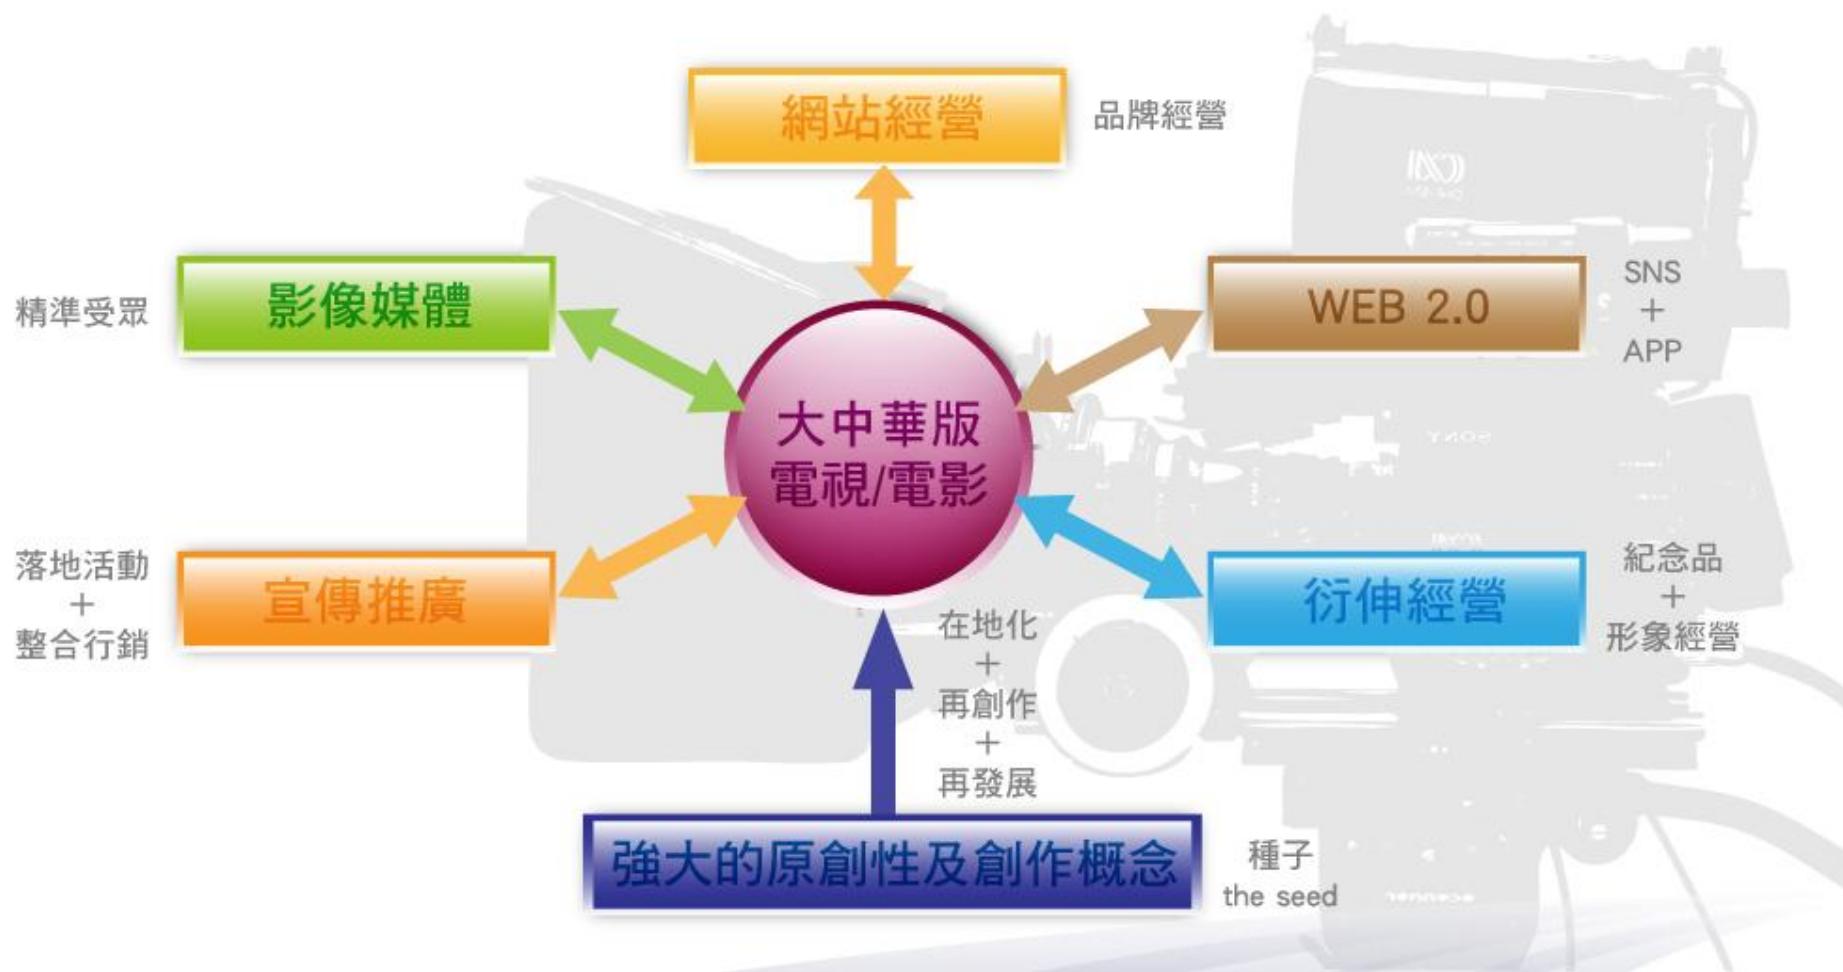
網站經營

品牌經營

精準受眾

影像媒體

WEB 2.0

SNS
+
APP

大中華版
電視/電影

落地活動
+
整合行銷

宣傳推廣

衍伸經營

紀念品
+
形象經營

在地化
+
再創作
+
再發展

強大的原創性及創作概念

種子
the seed